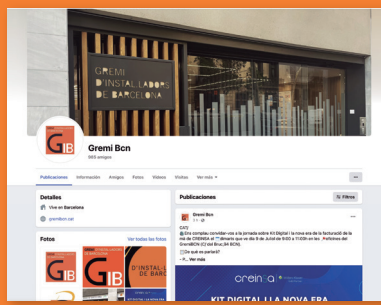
GREMI D'INSTAL·LADORS DE BARCELONA

GIB

Gremi Bcn
565 amics

Publicacions Informació Amics Fotos Vídeos Visites Veure més ▾

···

Detalles
Vive en Barcelona
gremibcn.cat

Fotos
Ver todas las fotos

GIB

D'INSTAL·LADORS DE BARCELONA

Publicaciones
Filtros

Gremi Bcn
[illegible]

CAT/
Ens complau convidar-vos a la jornada sobre Kit Digital i la nova era de la facturació de la mà de CREINSA el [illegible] dimarts que ve dia 8 de Juliol de 9:00 a 11:00h en les . Reforma del GremiBCN (C/ del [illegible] BCN).
De què es parlarà?
-> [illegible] Ver más

creinsa

KIT DIGITAL I LA NOVA ERA